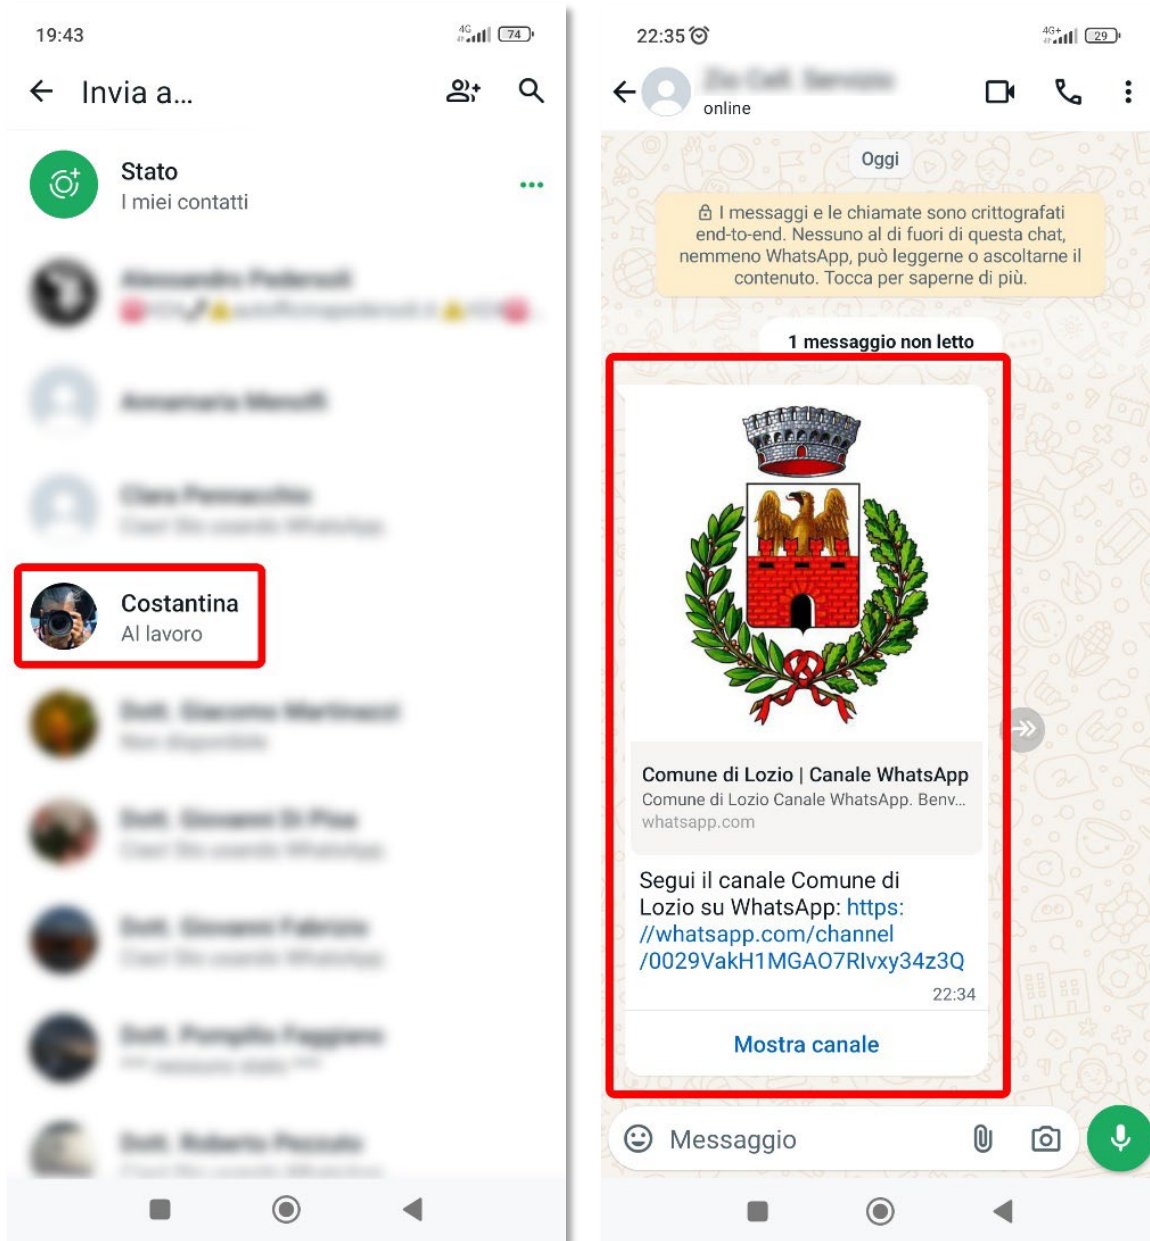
19:43

4G 74

Invia a...

Stato
I miei contatti

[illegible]

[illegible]

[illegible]

Costantina
Al lavoro

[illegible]

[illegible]

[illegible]

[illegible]

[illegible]

22:35

4G+ 29

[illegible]
online

Oggi

I messaggi e le chiamate sono crittografati end-to-end. Nessuno al di fuori di questa chat, nemmeno WhatsApp, può leggerne o ascoltarne il contenuto. Tocca per saperne di più.

1 messaggio non letto

Comune di Lozio | Canale WhatsApp
Comune di Lozio Canale WhatsApp. Benv...
whatsapp.com

Segui il canale Comune di Lozio su WhatsApp: https://whatsapp.com/channel/0029VakH1MGAO7RIvxy34z3Q
22:34

Mostra canale

Messaggio